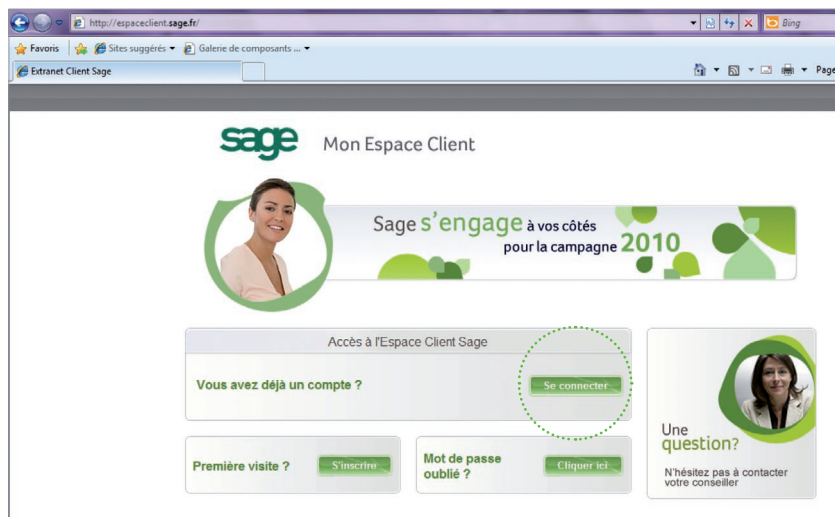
http://espaceclient.sage.fr/

Bing

Favoris

Sites suggérés

Galerie de composants ...

Extranet Client Sage

Page

sage Mon Espace Client

Sage s'engage à vos côtés pour la campagne 2010

Accès à l'Espace Client Sage

Vous avez déjà un compte ?

Se connecter

Première visite ?

S'inscrire

Mot de passe oublié ?

Cliquer ici

Une question?

N'hésitez pas à contacter votre conseiller